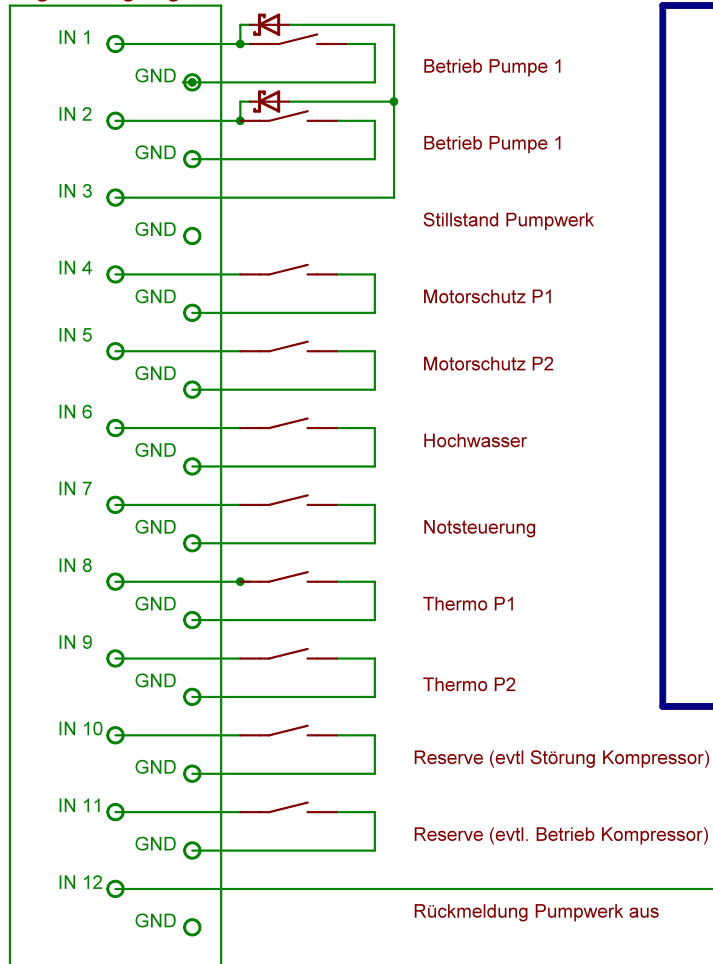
IN 1
GND
Betrieb Pumpe 1
IN 2
GND
Betrieb Pumpe 1
IN 3
GND
Stillstand Pumpwerk
IN 4
GND
Motorschutz P1
IN 5
GND
Motorschutz P2
IN 6
GND
Hochwasser
IN 7
GND
Notsteuerung
IN 8
GND
Thermo P1
IN 9
GND
Thermo P2
IN 10
GND
Reserve (evtl Störung Kompressor)
IN 11
GND
Reserve (evtl. Betrieb Kompressor)
IN 12
GND
Rückmeldung Pumpwerk aus